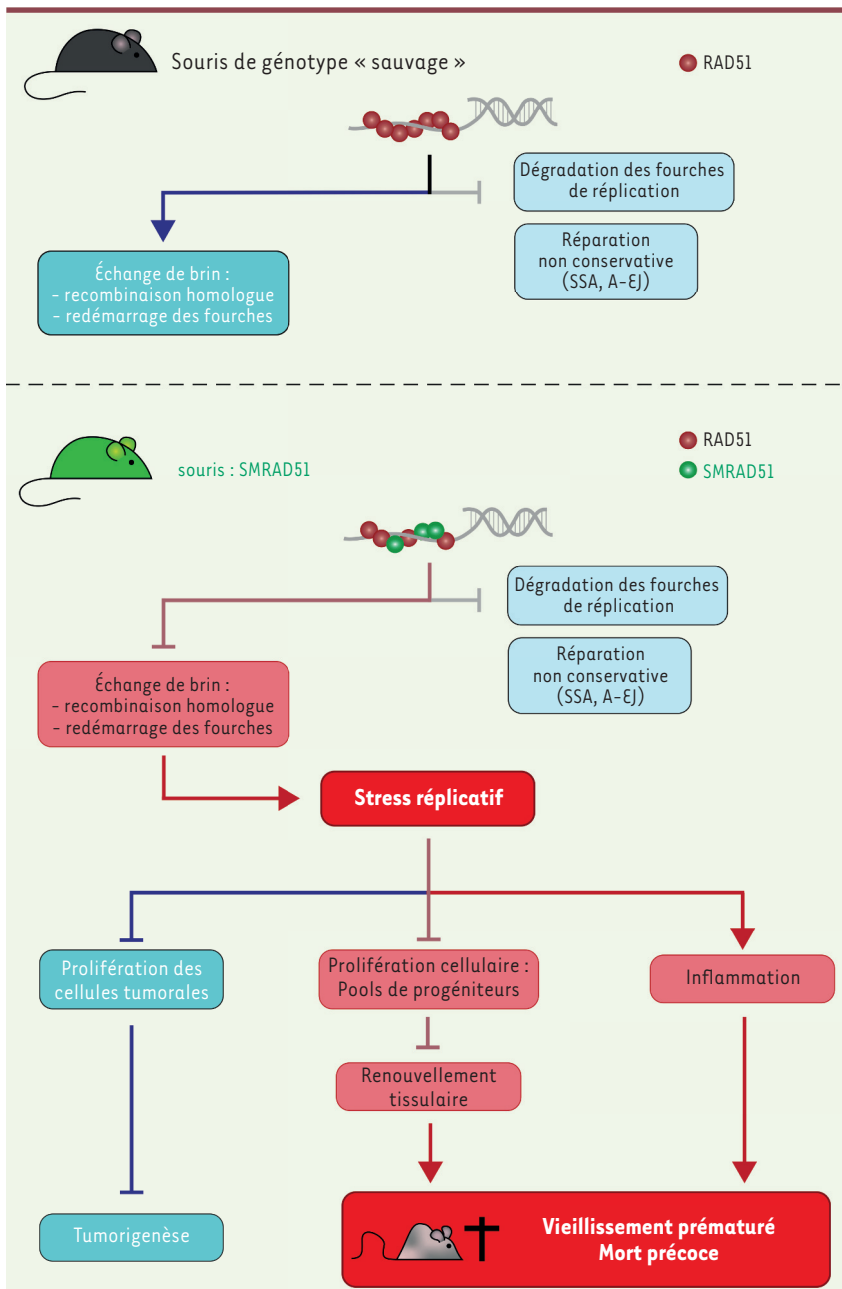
Souris de génotype « sauvage »

RAD51

Dégradation des fourches de réplication

Réparation non conservative (SSA, A-EJ)

Échange de brin :
- recombinaison homologue
- redémarrage des fourches

souris : SMRAD51

RAD51

SMRAD51

Dégradation des fourches de réplication

Réparation non conservative (SSA, A-EJ)

Échange de brin :
- recombinaison homologue
- redémarrage des fourches

Stress réplicatif

Prolifération des cellules tumorales

Prolifération cellulaire : Pools de progéniteurs

Inflammation

Renouvellement tissulaire

Tumorigenèse

Vieillissement prématuré
Mort précoce